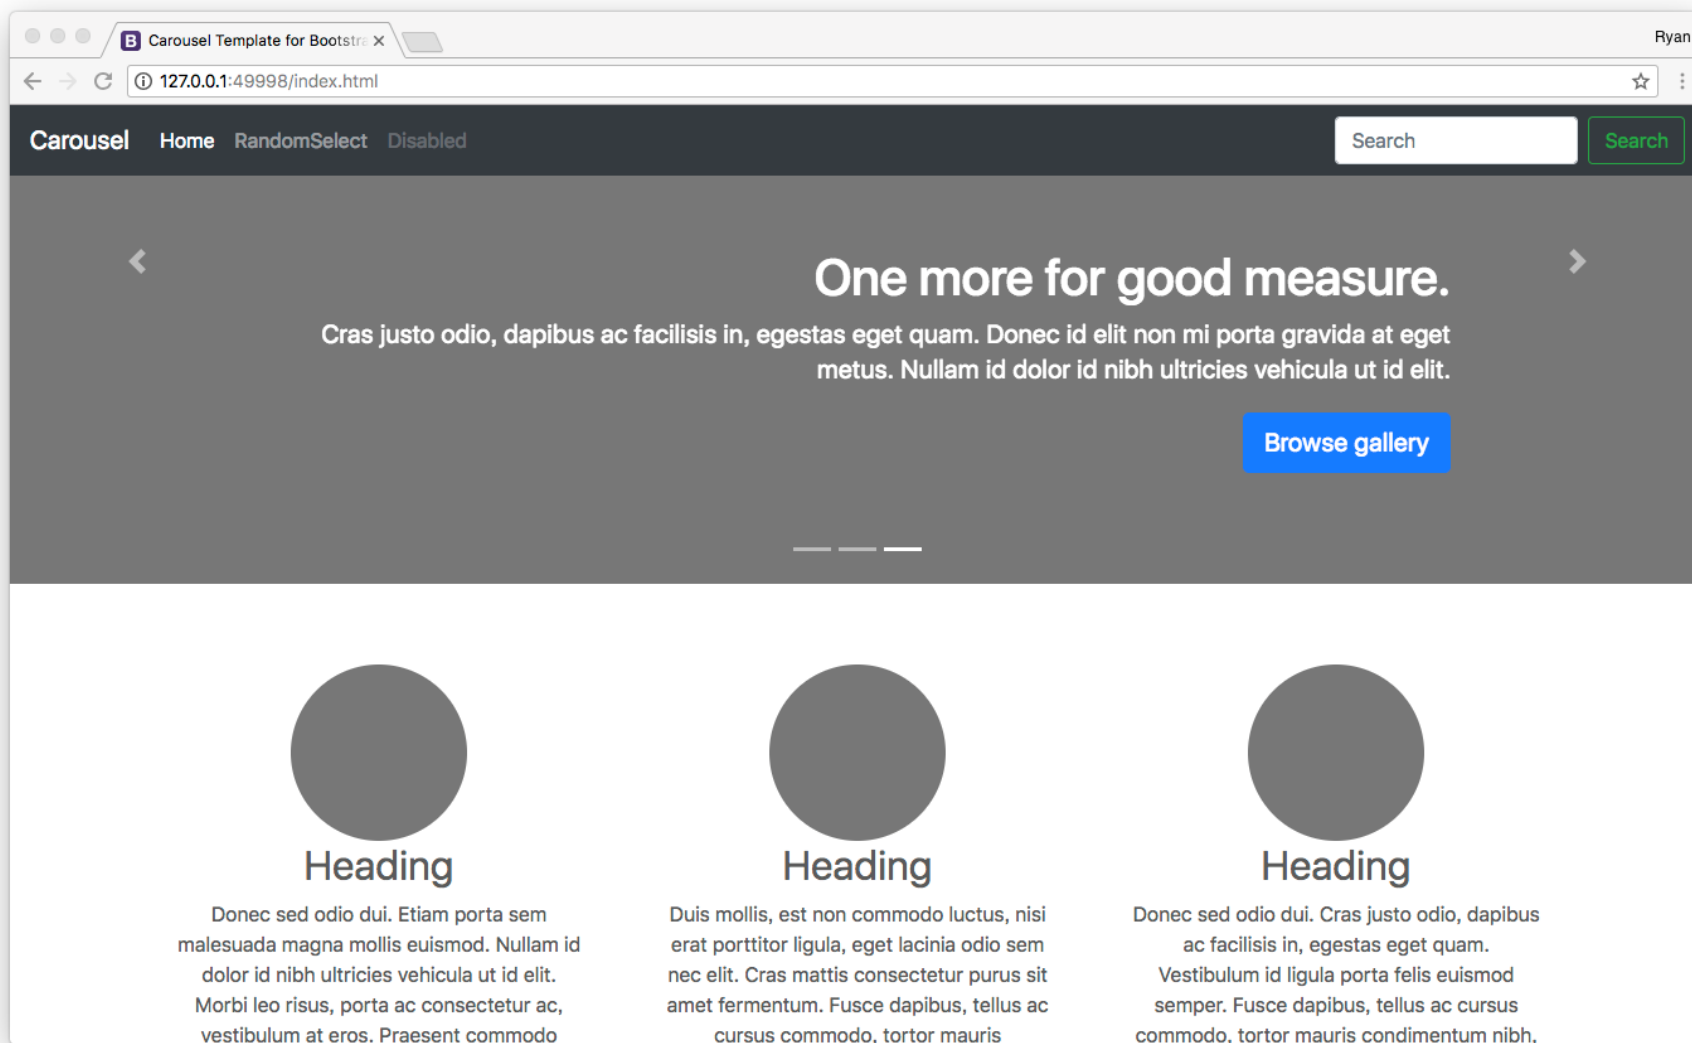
B Carousel Template for Bootstr ×

Ryan

127.0.0.1:49998/index.html

Carousel Home RandomSelect Disabled

Search Search

One more for good measure.

Cras justo odio, dapibus ac facilisis in, egestas eget quam. Donec id elit non mi porta gravida at eget metus. Nullam id dolor id nibh ultricies vehicula ut id elit.

Browse gallery

Heading

Donec sed odio dui. Etiam porta sem malesuada magna mollis euismod. Nullam id dolor id nibh ultricies vehicula ut id elit. Morbi leo risus, porta ac consectetur ac, vestibulum at eros. Praesent commodo

Heading

Duis mollis, est non commodo luctus, nisi erat porttitor ligula, eget lacinia odio sem nec elit. Cras mattis consectetur purus sit amet fermentum. Fusce dapibus, tellus ac cursus commodo, tortor mauris

Heading

Donec sed odio dui. Cras justo odio, dapibus ac facilisis in, egestas eget quam. Vestibulum id ligula porta felis euismod semper. Fusce dapibus, tellus ac cursus commodo, tortor mauris condimentum nibh,